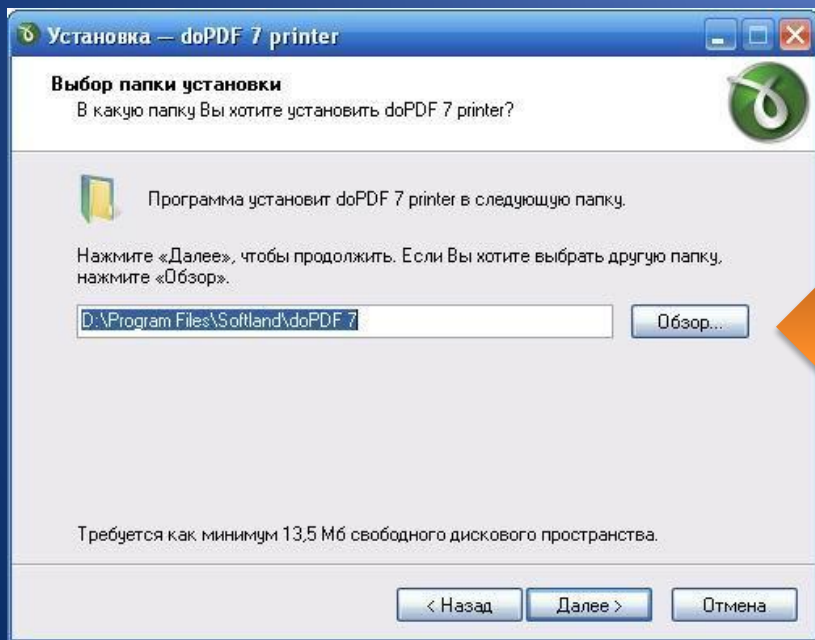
Установка — doPDF 7 printer

Выбор папки установки
В какую папку Вы хотите установить doPDF 7 printer?

Программа установит doPDF 7 printer в следующую папку.

Нажмите «Далее», чтобы продолжить. Если Вы хотите выбрать другую папку, нажмите «Обзор».

D:\Program Files\Softland\doPDF 7

Обзор...

Требуется как минимум 13,5 Мб свободного дискового пространства.

< Назад

Далее >

Отмена